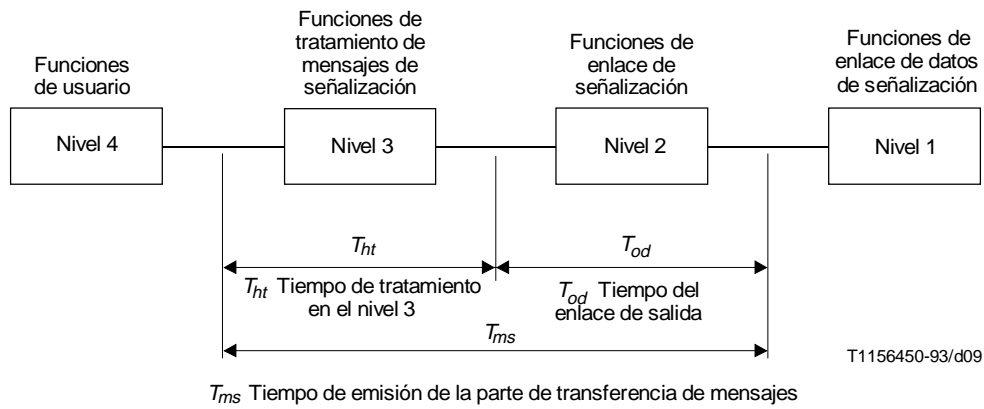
Funciones de usuario

Funciones de tratamiento de mensajes de señalización

Funciones de enlace de señalización

Funciones de enlace de datos de señalización

Nivel 4

Nivel 3

Nivel 2

Nivel 1

$T_{ht}$

$T_{od}$

$T_{ht}$ Tiempo de tratamiento en el nivel 3

$T_{od}$ Tiempo del enlace de salida

$T_{ms}$

T1156450-93/d09

$T_{ms}$ Tiempo de emisión de la parte de transferencia de mensajes